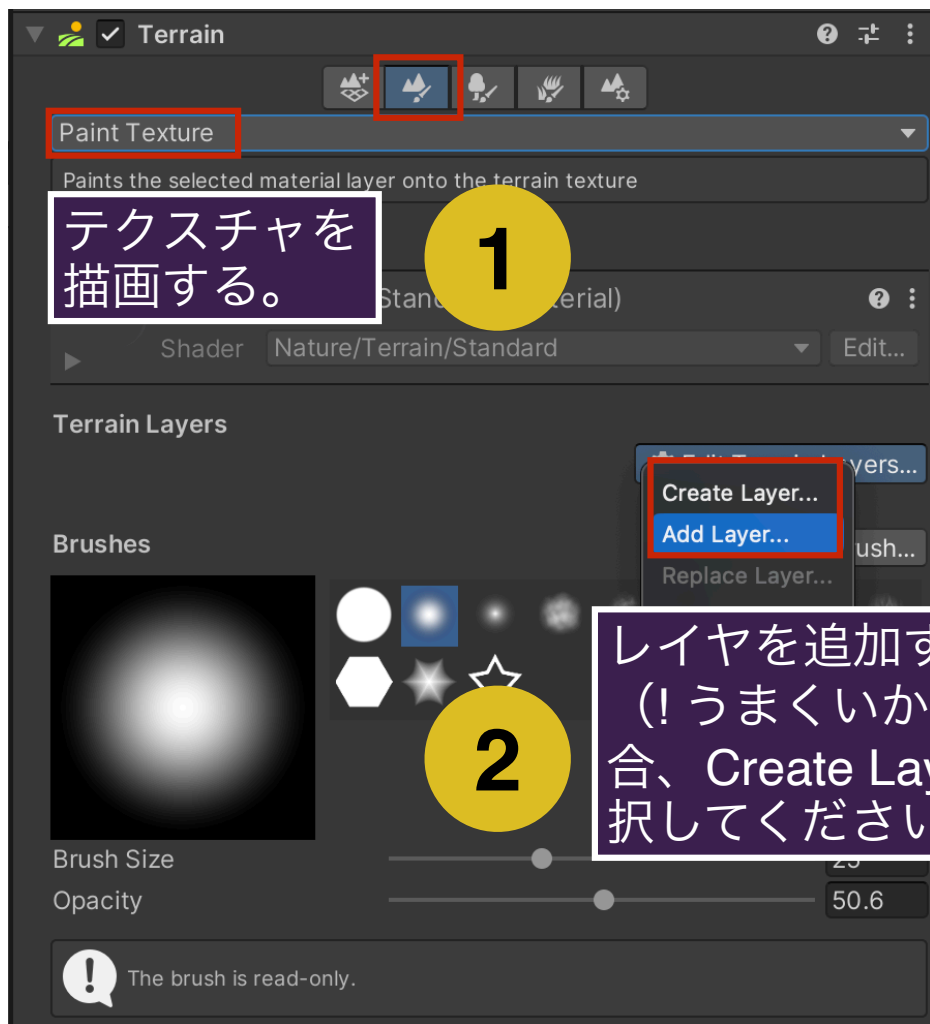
Terrain

Paint Texture

Paints the selected material layer onto the terrain texture

テクスチャを描画する。

1

Stand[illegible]terial)

Shader Nature/Terrain/Standard Edit...

Terrain Layers

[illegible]yers...

Create Layer...

Add Layer...

Replace Layer...

Brushes

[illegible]ush...

レイヤを追加す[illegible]
(! うまくいか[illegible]
合、Create Lay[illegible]
択してください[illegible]

2

Brush Size 25

Opacity 50.6

The brush is read-only.